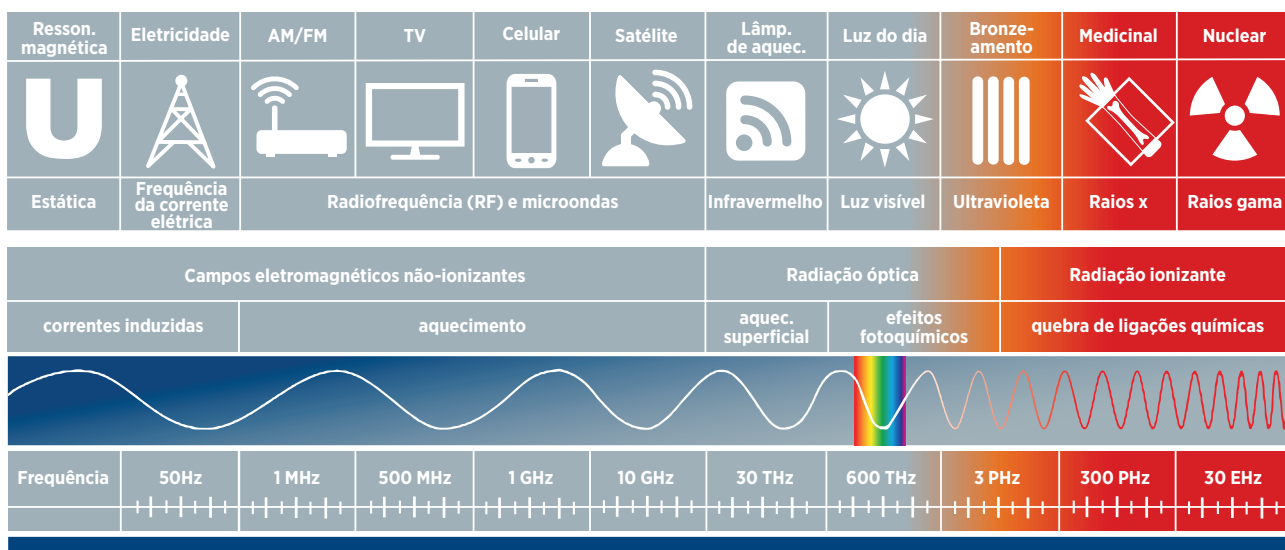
| Resson. magnética | Eletricidade | AM/FM | TV | Celular | Satélite | Lâmp. de aquec. | Luz do dia | Bronzeamento | Medicinal | Nuclear |
|---|---|---|---|---|---|---|---|---|---|---|
| Estática | Frequência da corrente elétrica | Radiofrequência (RF) e microondas | | | | Infravermelho | Luz visível | Ultravioleta | Raios x | Raios gama |

| Campos eletromagnéticos não-ionizantes | | Radiação óptica | | Radiação ionizante |
|---|---|---|---|---|
| correntes induzidas | aquecimento | aquec. superficial | efeitos fotoquímicos | quebra de ligações químicas |

| Frequência | 50Hz | 1 MHz | 500 MHz | 1 GHz | 10 GHz | 30 THz | 600 THz | 3 PHz | 300 PHz | 30 EHz |
|---|---|---|---|---|---|---|---|---|---|---|